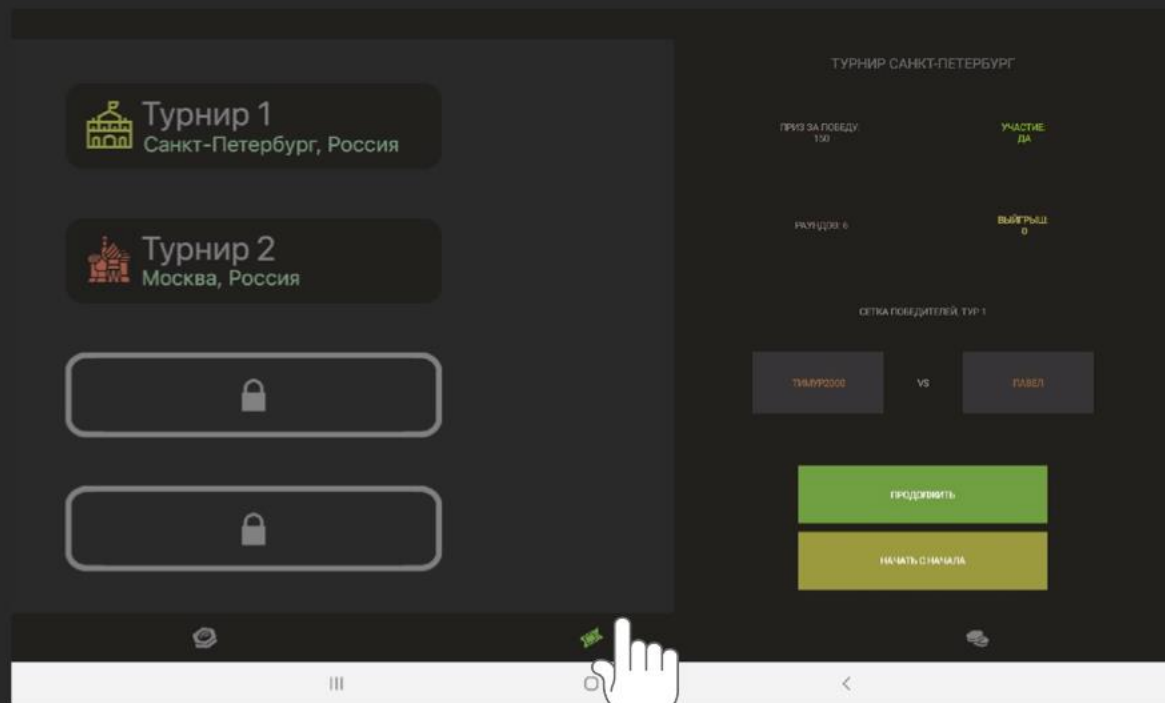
Турнир 1
Санкт-Петербург, Россия

Турнир 2
Москва, Россия

ТУРНИР САНКТ-ПЕТЕРБУРГ

ПРИЗ ЗА ПОБЕДУ:
150

УЧАСТИЕ:
ДА

РАУНДОВ: 6

ВЫИГРЫШ:
0

СЕТКА ПОБЕДИТЕЛЕЙ, ТУР 1

ТИМУР2000

VS

ПАВЕЛ

ПРОДОЛЖИТЬ

НАЧАТЬ С НАЧАЛА

III

<